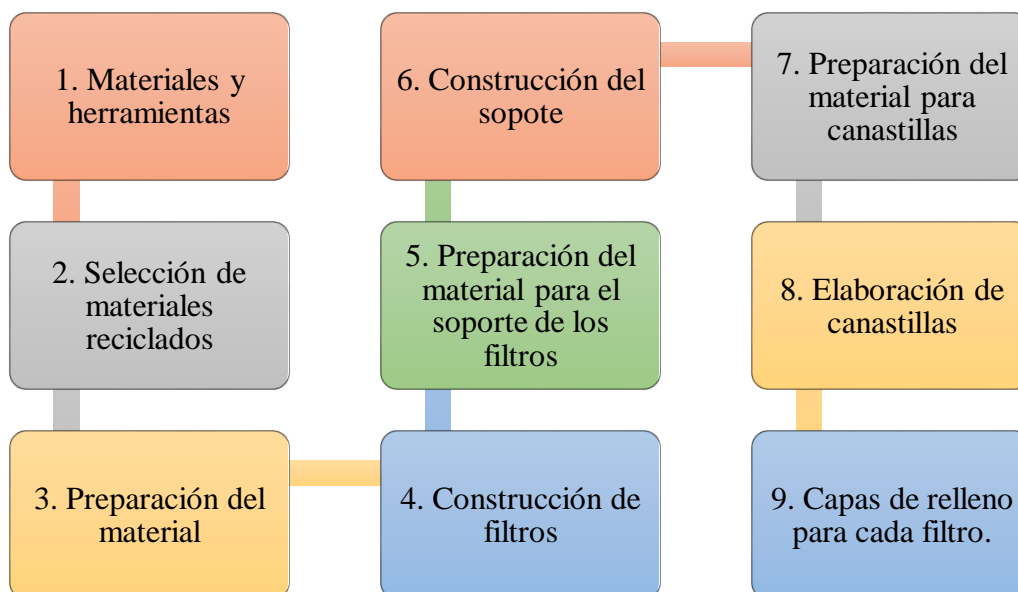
1. Materiales y herramientas

2. Selección de materiales reciclados

3. Preparación del material

4. Construcción de filtros

5. Preparación del material para el soporte de los filtros

6. Construcción del sopote

7. Preparación del material para canastillas

8. Elaboración de canastillas

9. Capas de relleno para cada filtro.